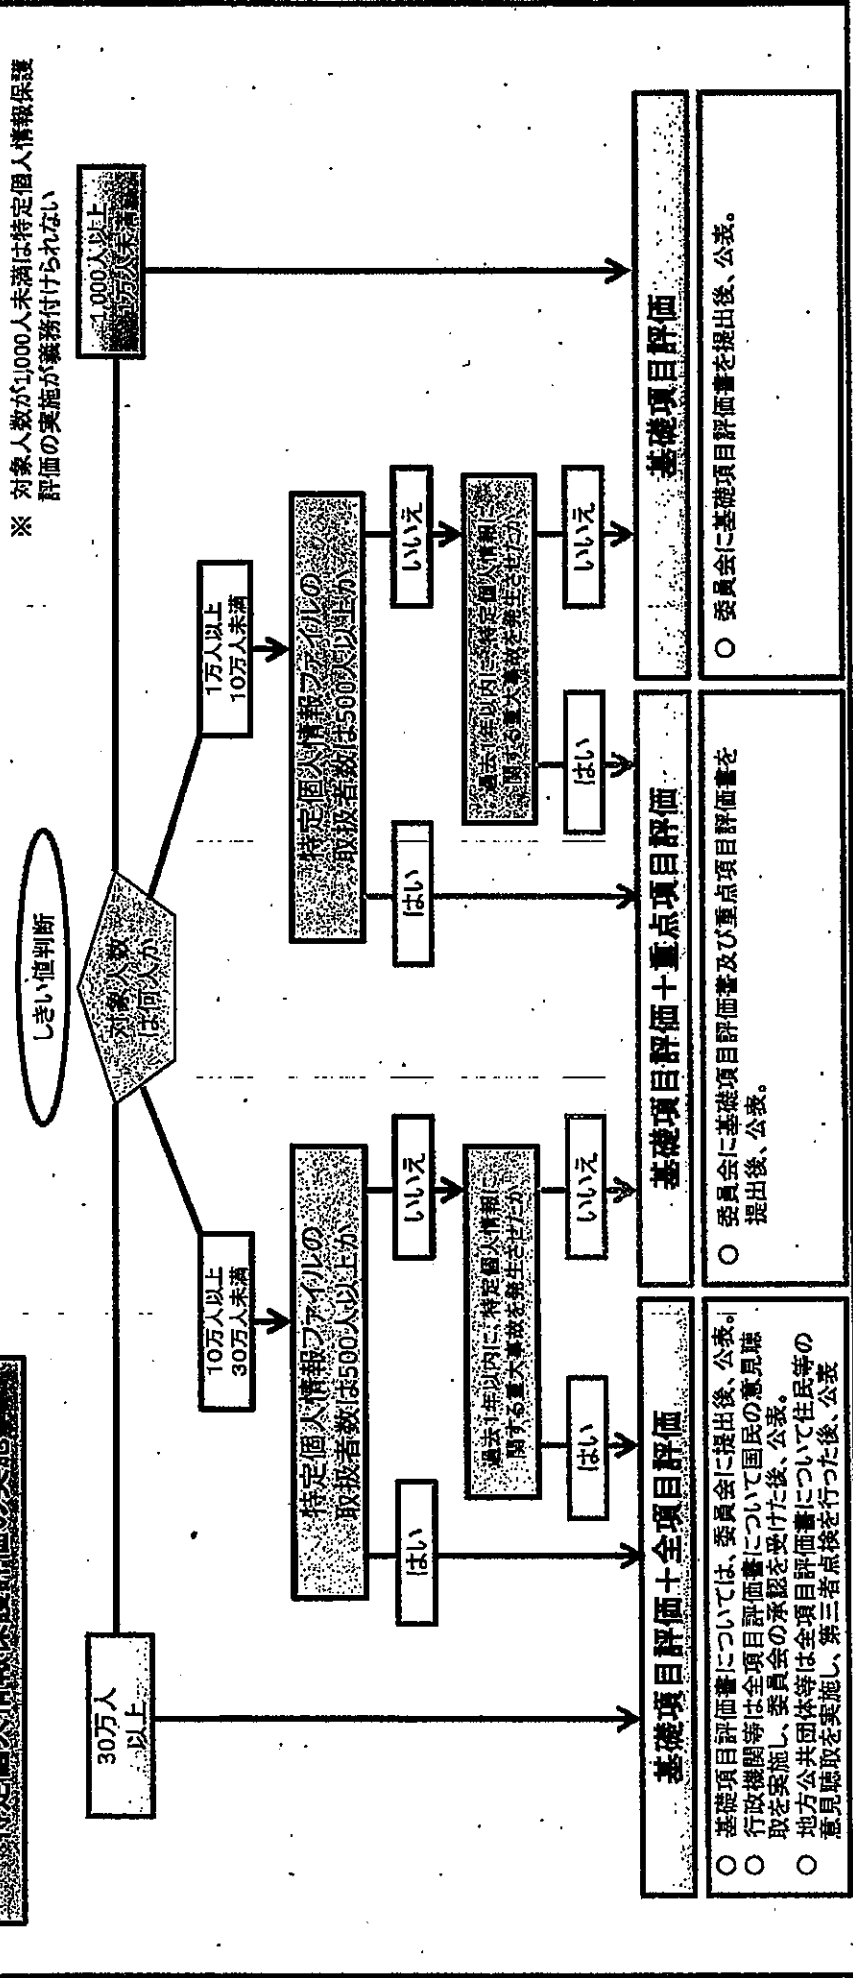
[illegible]

しきい値判断

対象人数は何人か

※ 対象人数が1,000人未満は特定個人情報保護評価の実施が義務付けられない

30万人以上

10万人以上30万人未満

1万人以上10万人未満

1,000人以上1万人未満

特定個人情報ファイルの取扱者数は500人以上か

はい

いいえ

過去1年以内に、特定個人情報に関する重大事故が発生したか

はい

いいえ

特定個人情報ファイルの取扱者数は500人以上か

はい

いいえ

過去1年以内に、特定個人情報に関する重大事故が発生したか

はい

いいえ

基礎項目評価＋全項目評価

○ 基礎項目評価書については、委員会に提出後、公表。
○ 行政機関等は全項目評価書について国民の意見聴取を実施し、委員会の承認を受けた後、公表。
○ 地方公共団体等は全項目評価書について住民等の意見聴取を実施し、第三者点検を行った後、公表

基礎項目評価＋重点項目評価

○ 委員会に基礎項目評価書及び重点項目評価書を提出後、公表。

基礎項目評価

○ 委員会に基礎項目評価書を提出後、公表。